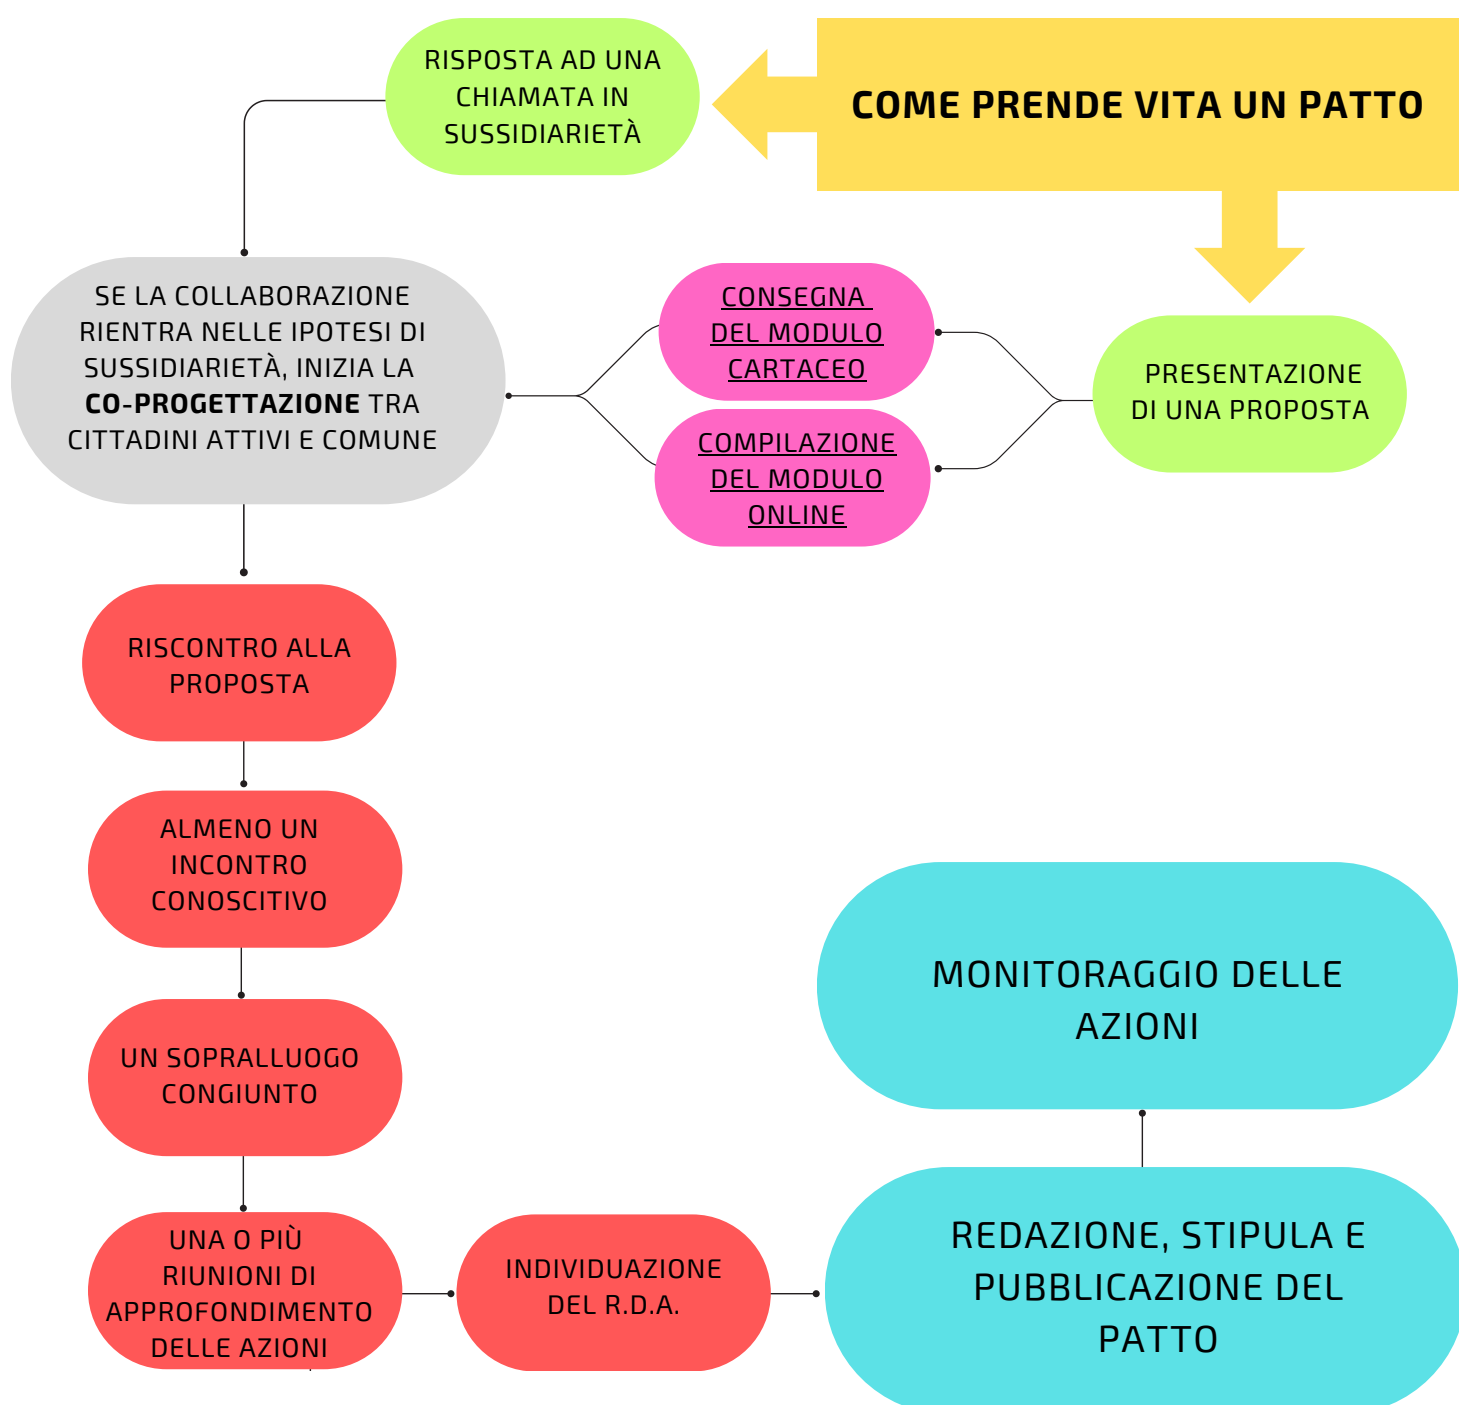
COME PRENDE VITA UN PATTO

RISPOSTA AD UNA CHIAMATA IN SUSSIDIARIETÀ

PRESENTAZIONE DI UNA PROPOSTA

CONSEGNA DEL MODULO CARTACEO

COMPILAZIONE DEL MODULO ONLINE

SE LA COLLABORAZIONE RIENTRA NELLE IPOTESI DI SUSSIDIARIETÀ, INIZIA LA **CO-PROGETTAZIONE** TRA CITTADINI ATTIVI E COMUNE

RISCONTRO ALLA PROPOSTA

ALMENO UN INCONTRO CONOSCITIVO

UN SOPRALLUOGO CONGIUNTO

UNA O PIÙ RIUNIONI DI APPROFONDIMENTO DELLE AZIONI

INDIVIDUAZIONE DEL R.D.A.

REDAZIONE, STIPULA E PUBBLICAZIONE DEL PATTO

MONITORAGGIO DELLE AZIONI